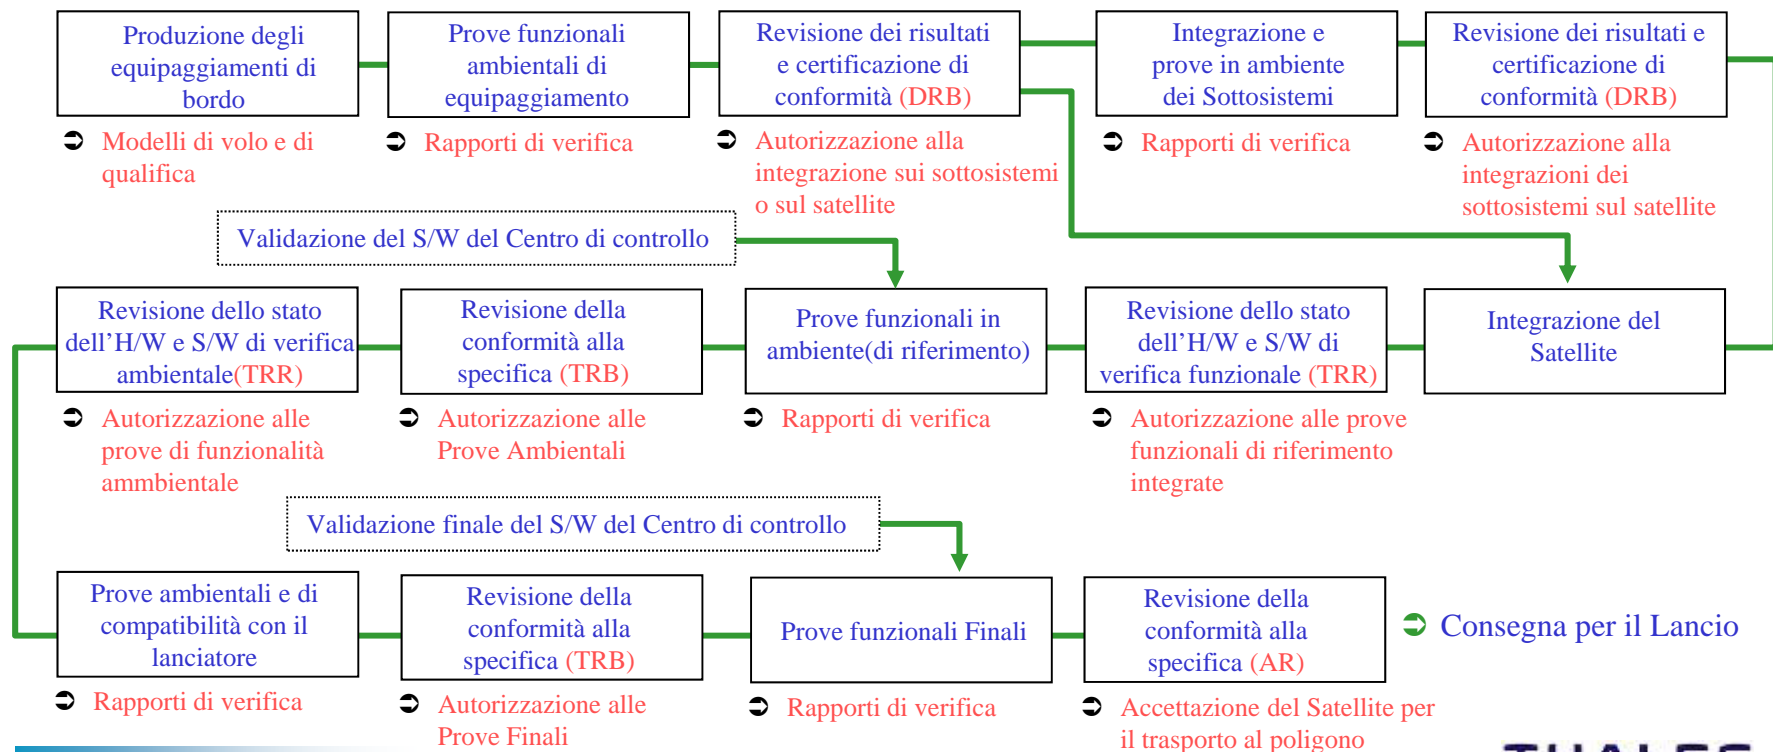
Produzione degli equipaggiamenti di bordo

Modelli di volo e di qualifica

Prove funzionali ambientali di equipaggiamento

Rapporti di verifica

Revisione dei risultati e certificazione di conformità (DRB)

Autorizzazione alla integrazione sui sottosistemi o sul satellite

Integrazione e prove in ambiente dei Sottosistemi

Rapporti di verifica

Revisione dei risultati e certificazione di conformità (DRB)

Autorizzazione alla integrazioni dei sottosistemi sul satellite

Validazione del S/W del Centro di controllo

Revisione dello stato dell'H/W e S/W di verifica ambientale(TRR)

Autorizzazione alle prove di funzionalità ammbientale

Revisione della conformità alla specifica (TRB)

Autorizzazione alle Prove Ambientali

Prove funzionali in ambiente(di riferimento)

Rapporti di verifica

Revisione dello stato dell'H/W e S/W di verifica funzionale (TRR)

Autorizzazione alle prove funzionali di riferimento integrate

Integrazione del Satellite

Validazione finale del S/W del Centro di controllo

Prove ambientali e di compatibilità con il lanciatore

Rapporti di verifica

Revisione della conformità alla specifica (TRB)

Autorizzazione alle Prove Finali

Prove funzionali Finali

Rapporti di verifica

Revisione della conformità alla specifica (AR)

Accettazione del Satellite per il trasporto al poligono

Consegna per il Lancio

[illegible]